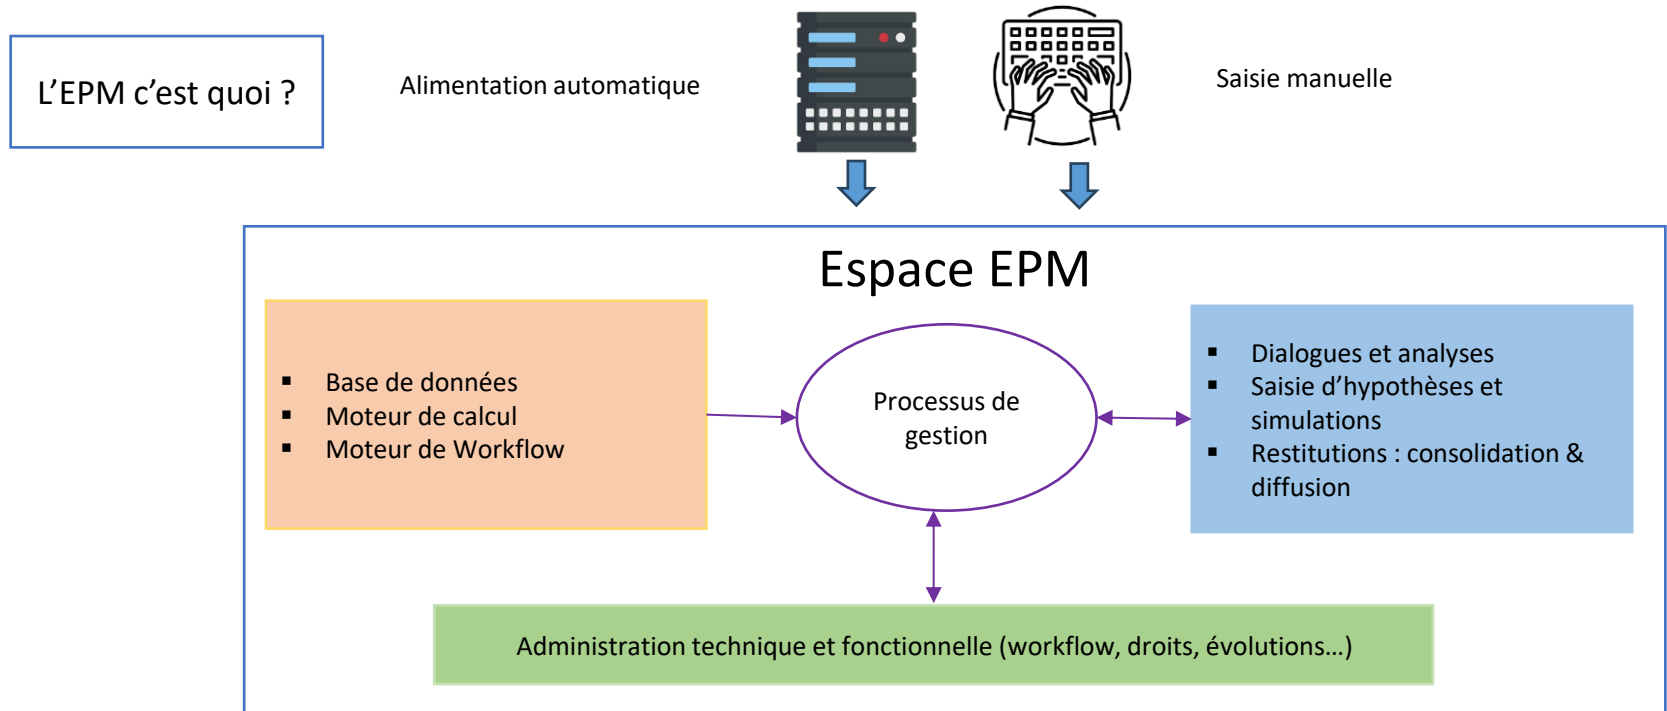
L’EPM c’est quoi ?

Alimentation automatique

Saisie manuelle

Espace EPM

- Base de données
- Moteur de calcul
- Moteur de Workflow

Processus de gestion

- Dialogues et analyses
- Saisie d’hypothèses et simulations
- Restitutions : consolidation & diffusion

Administration technique et fonctionnelle (workflow, droits, évolutions…)